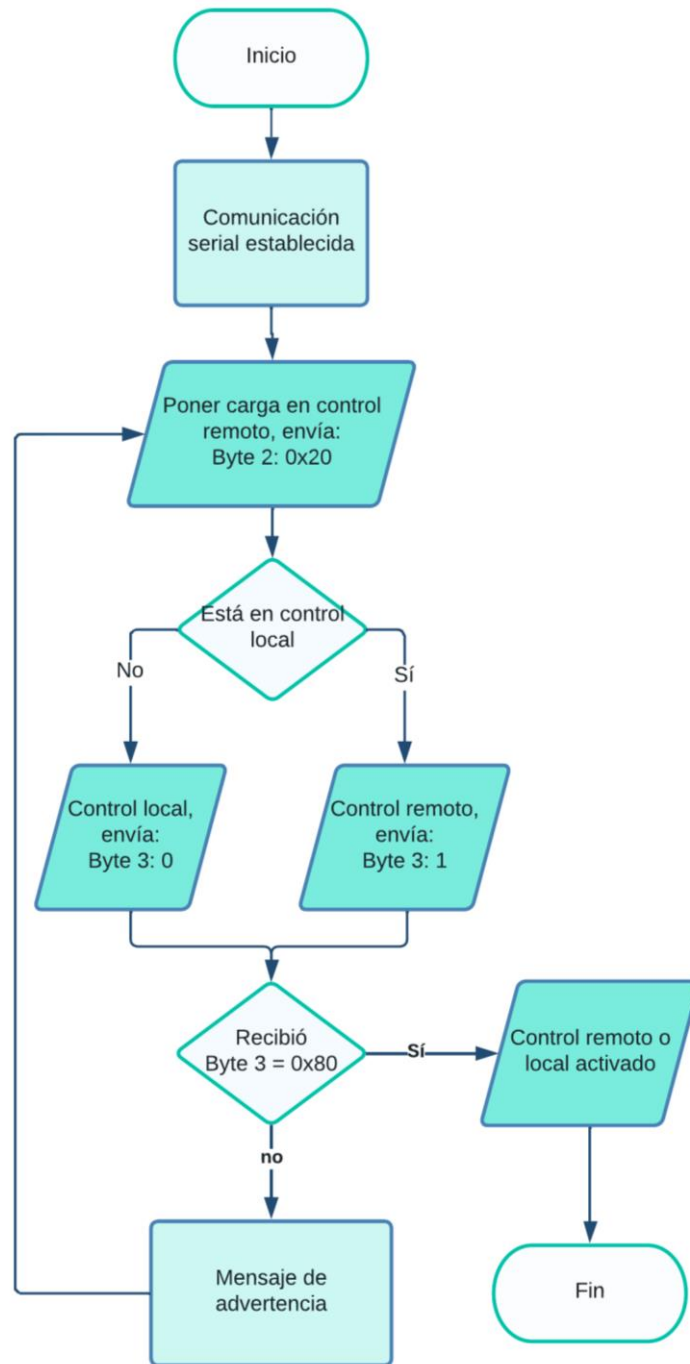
Inicio

Comunicación serial establecida

Poner carga en control remoto, envía: Byte 2: 0x20

Está en control local

No

Sí

Control local, envía: Byte 3: 0

Control remoto, envía: Byte 3: 1

Recibió Byte 3 = 0x80

Sí

Control remoto o local activado

no

Mensaje de advertencia

Fin